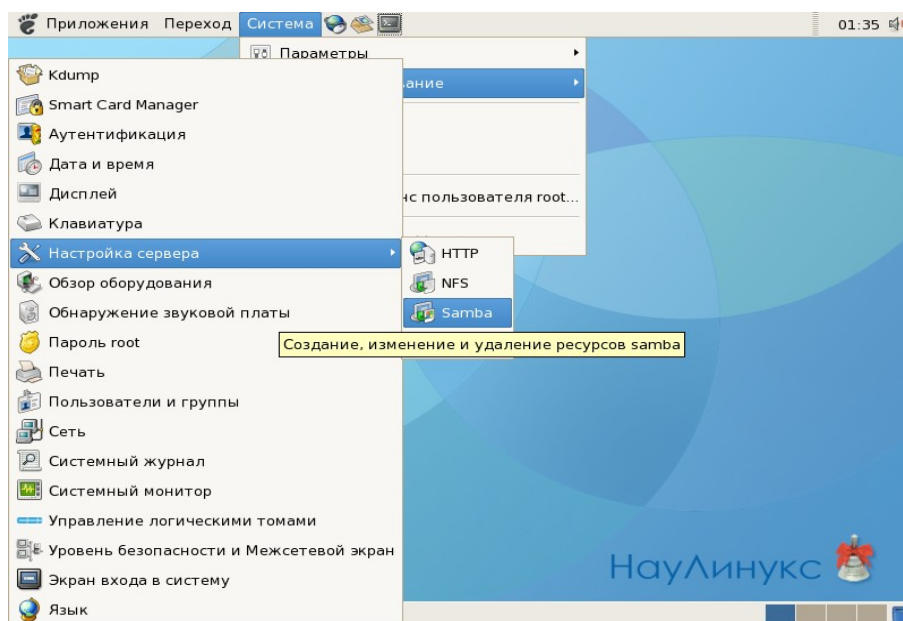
Приложения Переход Система

01:35

Параметры

ание

нс пользователя root...

Kdump
Smart Card Manager
Аутентификация
Дата и время
Дисплей
Клавиатура
Настройка сервера
Обзор оборудования
Обнаружение звуковой платы
Пароль root
Печать
Пользователи и группы
Сеть
Системный журнал
Системный монитор
Управление логическими томами
Уровень безопасности и Межсетевой экран
Экран входа в систему
Язык

HTTP
NFS
Samba

Создание, изменение и удаление ресурсов samba

НауЛинукс